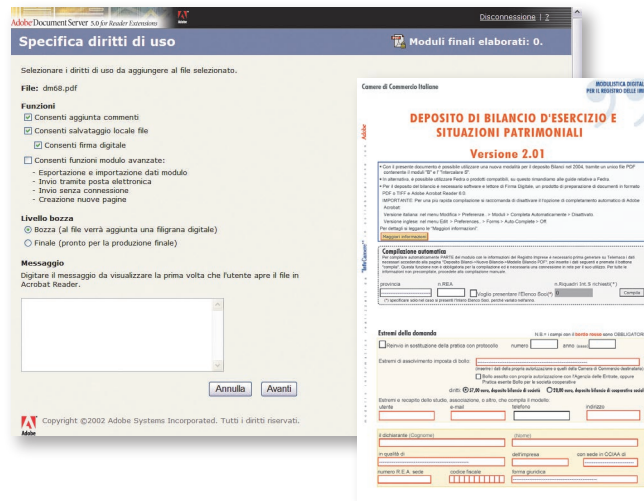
Adobe Document Server 5.0 for Reader Extensions

Disconnessione | ?

Specifica diritti di uso

Moduli finali elaborati: 0.

Selezionare i diritti di uso da aggiungere al file selezionato.

File: dm68.pdf

Funzioni

Consenti aggiunta commenti

Consenti salvataggio locale file

Consenti firma digitale

Consenti funzioni modulo avanzate:

- Esportazione e importazione dati modulo
- Invio tramite posta elettronica
- Invio senza connessione
- Creazione nuove pagine

Livello bozza

Bozza (al file verrà aggiunta una filigrana digitale)

Finale (pronto per la produzione finale)

Messaggio

Digitare il messaggio da visualizzare la prima volta che l'utente apre il file in Acrobat Reader.

Annulla Avanti

Copyright ©2002 Adobe Systems Incorporated. Tutti i diritti riservati.

Camera di Commercio Italiane

MODULISTICA DIGITALE PER IL REGISTRO DELLE IM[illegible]

DEPOSITO DI BILANCIO D'ESERCIZIO E SITUAZIONI PATRIMONIALI

Versione 2.01

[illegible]

Maggiori informazioni

Compilazione automatica

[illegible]

provincia n.REA Voglio presentare l'Elenco Soci(*) n.Riquadri 2/4.S richiesti(*) Compila

Estremi della domanda

N.B.= i campi con il bordo rosso sono OBBLIGATORI

Nuovo in sostituzione della pratica con protocollo numero anno

Estremi di assolvimento imposta di bollo:

Estremi e recapito dello studio, associazione, o altro, che compila il modulo:

utente e-mail telefono indirizzo

Il dichiarante (Cognome) (Nome)

in qualità di dell'impresa con sede in CCIAA di

numero R.E.A. sede codice fiscale forma giuridica